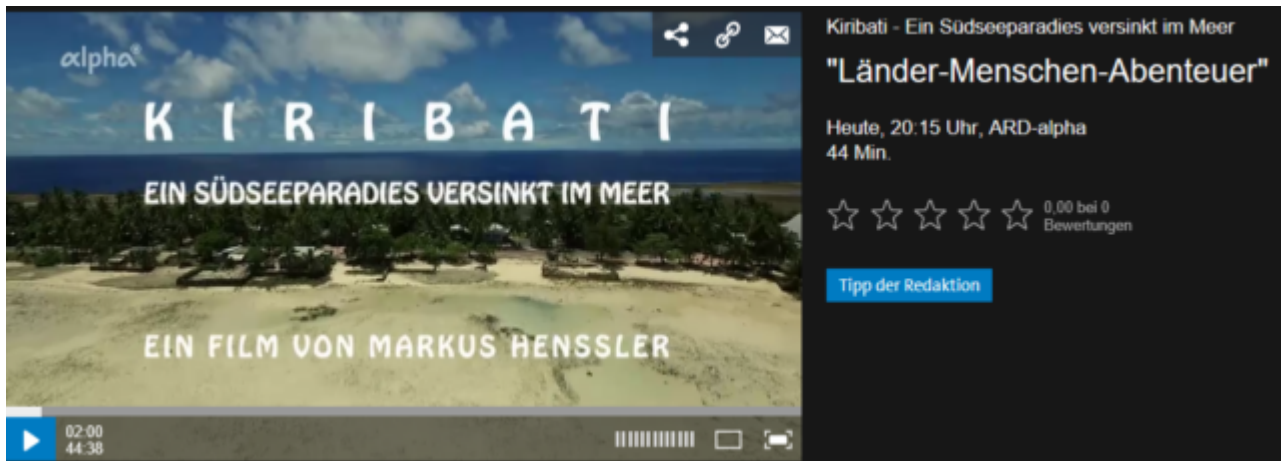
alpha

KIRIBATI

EIN SÜDSEEPARADIES VERSINKT IM MEER

EIN FILM VON MARKUS HENSSLER

02:00
44:38

Kiribati - Ein Südseeparadies versinkt im Meer

"Länder-Menschen-Abenteuer"

Heute, 20:15 Uhr, ARD-alpha
44 Min.

0,00 bei 0 Bewertungen

Tipp der Redaktion